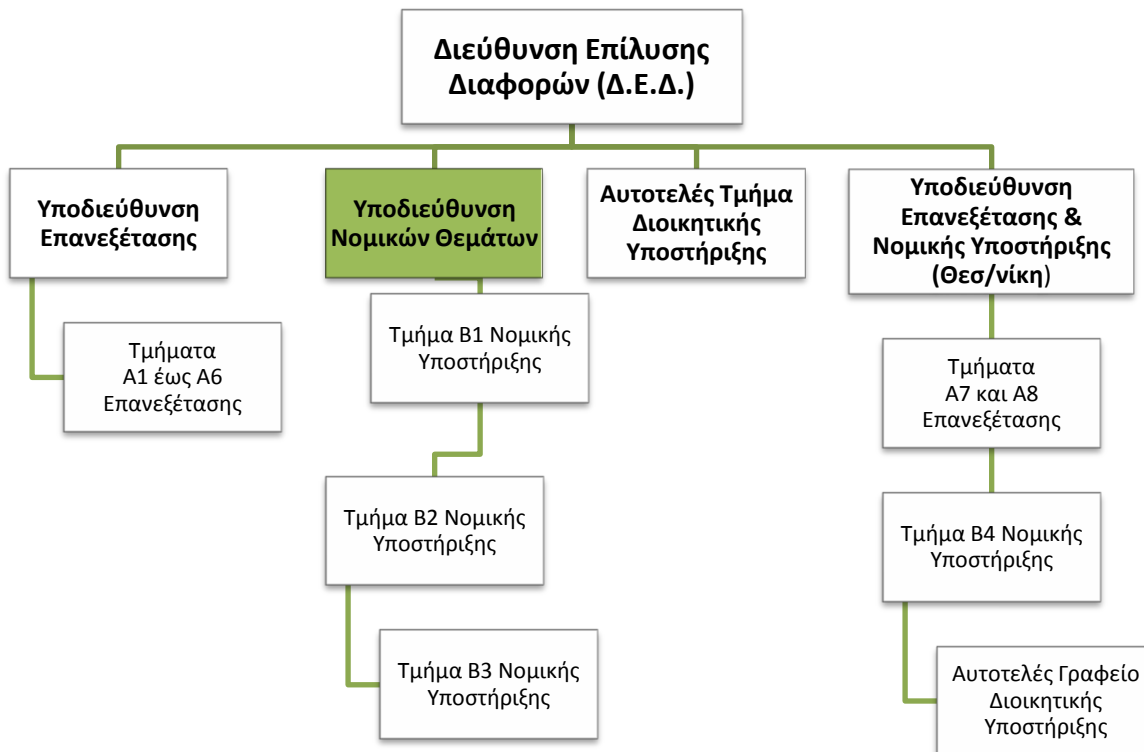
Διεύθυνση Επίλυσης Διαφορών (Δ.Ε.Δ.)

Υποδιεύθυνση Επανεξέτασης

Τμήματα Α1 έως Α6 Επανεξέτασης

Υποδιεύθυνση Νομικών Θεμάτων

Τμήμα Β1 Νομικής Υποστήριξης

Τμήμα Β2 Νομικής Υποστήριξης

Τμήμα Β3 Νομικής Υποστήριξης

Αυτοτελές Τμήμα Διοικητικής Υποστήριξης

Υποδιεύθυνση Επανεξέτασης & Νομικής Υποστήριξης (Θεσ/νίκη)

Τμήματα Α7 και Α8 Επανεξέτασης

Τμήμα Β4 Νομικής Υποστήριξης

Αυτοτελές Γραφείο Διοικητικής Υποστήριξης